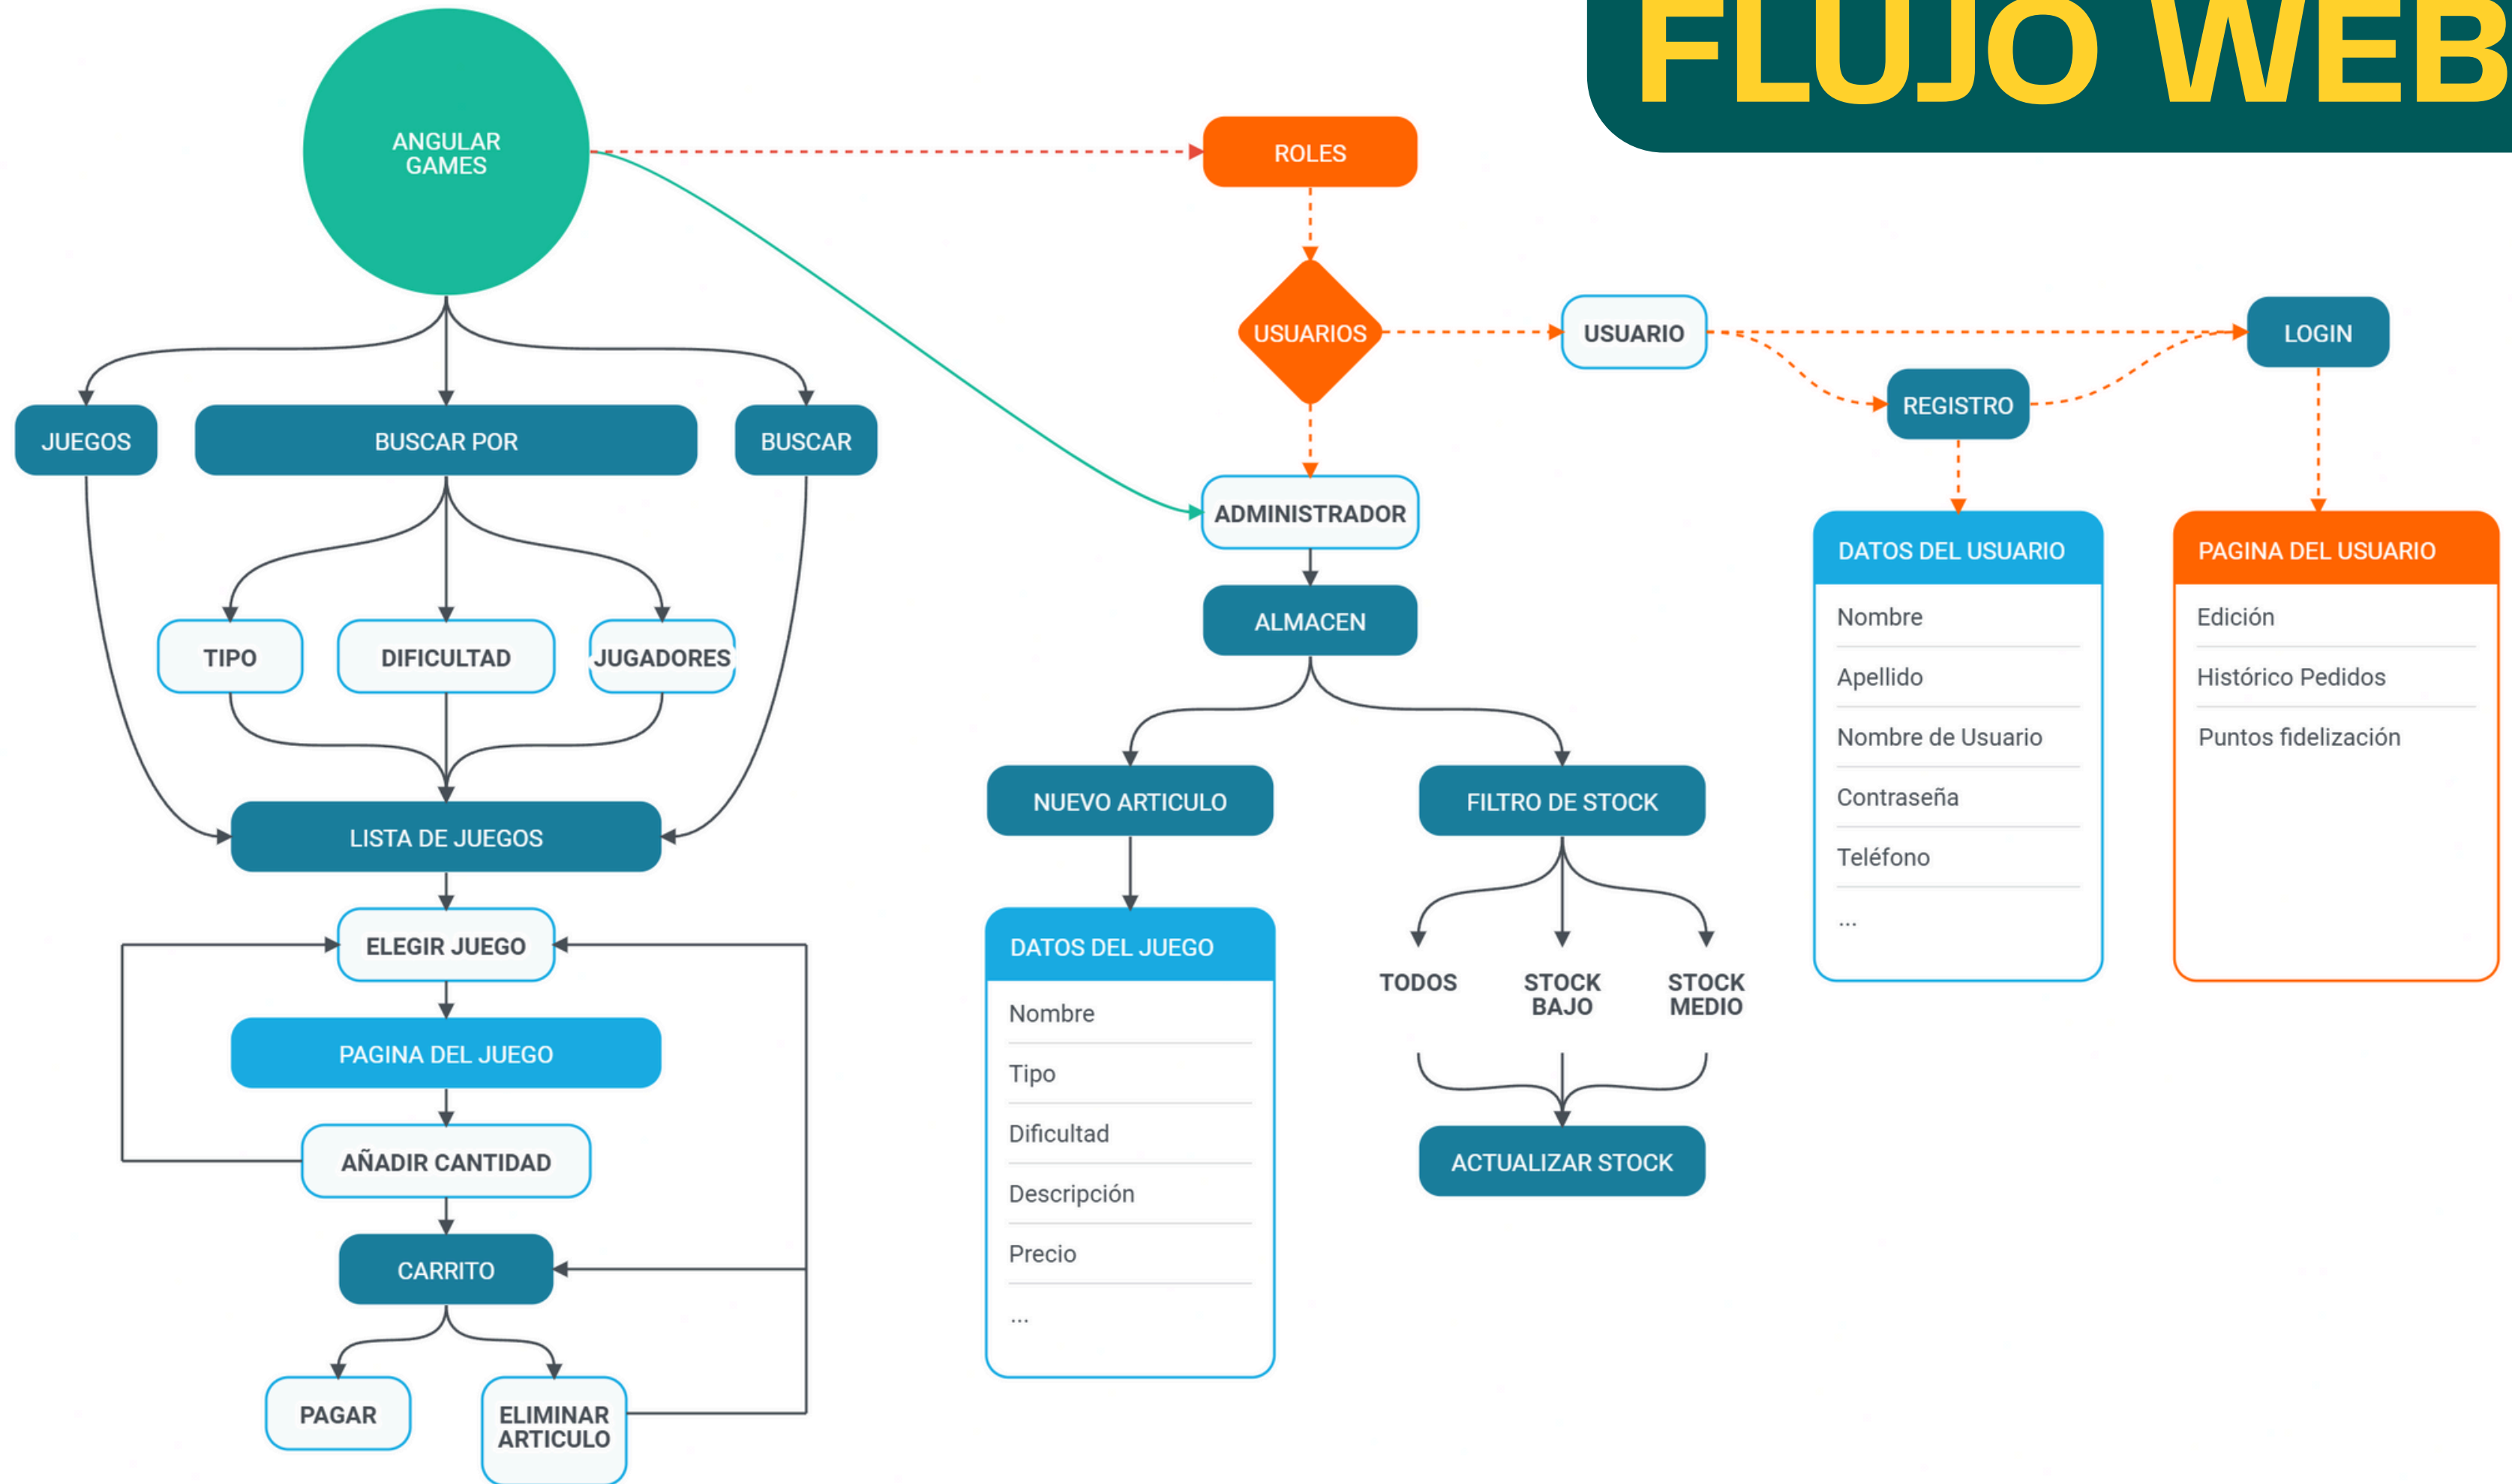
FLUJO WEB

ANGULAR GAMES

ROLES

USUARIOS

USUARIO

LOGIN

REGISTRO

JUEGOS

BUSCAR POR

BUSCAR

ADMINISTRADOR

DATOS DEL USUARIO
Nombre
Apellido
Nombre de Usuario
Contraseña
Teléfono
...

PAGINA DEL USUARIO
Edición
Histórico Pedidos
Puntos fidelización

TIPO

DIFICULTAD

JUGADORES

ALMACEN

NUEVO ARTICULO

FILTRO DE STOCK

LISTA DE JUEGOS

ELEGIR JUEGO

DATOS DEL JUEGO
Nombre
Tipo
Dificultad
Descripción
Precio
...

TODOS

STOCK BAJO

STOCK MEDIO

PAGINA DEL JUEGO

AÑADIR CANTIDAD

ACTUALIZAR STOCK

CARRITO

PAGAR

ELIMINAR ARTICULO